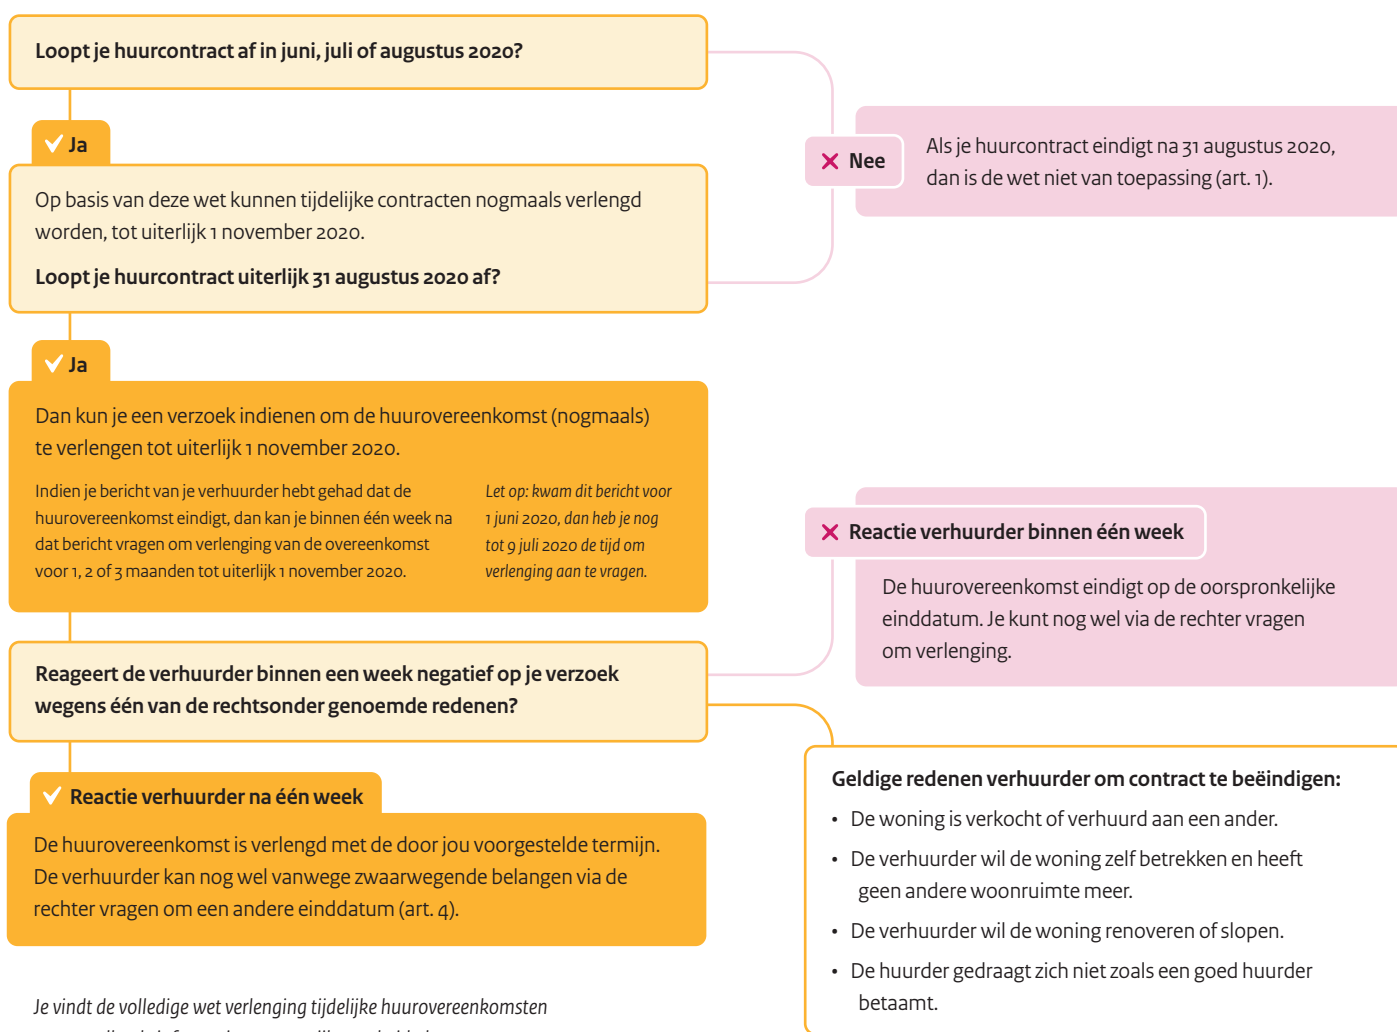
Loopt je huurcontract af in juni, juli of augustus 2020?

Ja

Op basis van deze wet kunnen tijdelijke contracten nogmaals verlengd worden, tot uiterlijk 1 november 2020.

Loopt je huurcontract uiterlijk 31 augustus 2020 af?

Nee

Als je huurcontract eindigt na 31 augustus 2020, dan is de wet niet van toepassing (art. 1).

Ja

Dan kun je een verzoek indienen om de huurovereenkomst (nogmaals) te verlengen tot uiterlijk 1 november 2020.

Indien je bericht van je verhuurder hebt gehad dat de huurovereenkomst eindigt, dan kan je binnen één week na dat bericht vragen om verlenging van de overeenkomst voor 1, 2 of 3 maanden tot uiterlijk 1 november 2020.

Let op: kwam dit bericht voor 1 juni 2020, dan heb je nog tot 9 juli 2020 de tijd om verlenging aan te vragen.

Reactie verhuurder binnen één week

De huurovereenkomst eindigt op de oorspronkelijke einddatum. Je kunt nog wel via de rechter vragen om verlenging.

Reageert de verhuurder binnen een week negatief op je verzoek wegens één van de rechtsonder genoemde redenen?

Reactie verhuurder na één week

De huurovereenkomst is verlengd met de door jou voorgestelde termijn. De verhuurder kan nog wel vanwege zwaarwegende belangen via de rechter vragen om een andere einddatum (art. 4).

Geldige redenen verhuurder om contract te beëindigen:
• De woning is verkocht of verhuurd aan een ander.
• De verhuurder wil de woning zelf betrekken en heeft geen andere woonruimte meer.
• De verhuurder wil de woning renoveren of slopen.
• De huurder gedraagt zich niet zoals een goed huurder betaamt.

Je vindt de volledige wet verlenging tijdelijke huurovereenkomsten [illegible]